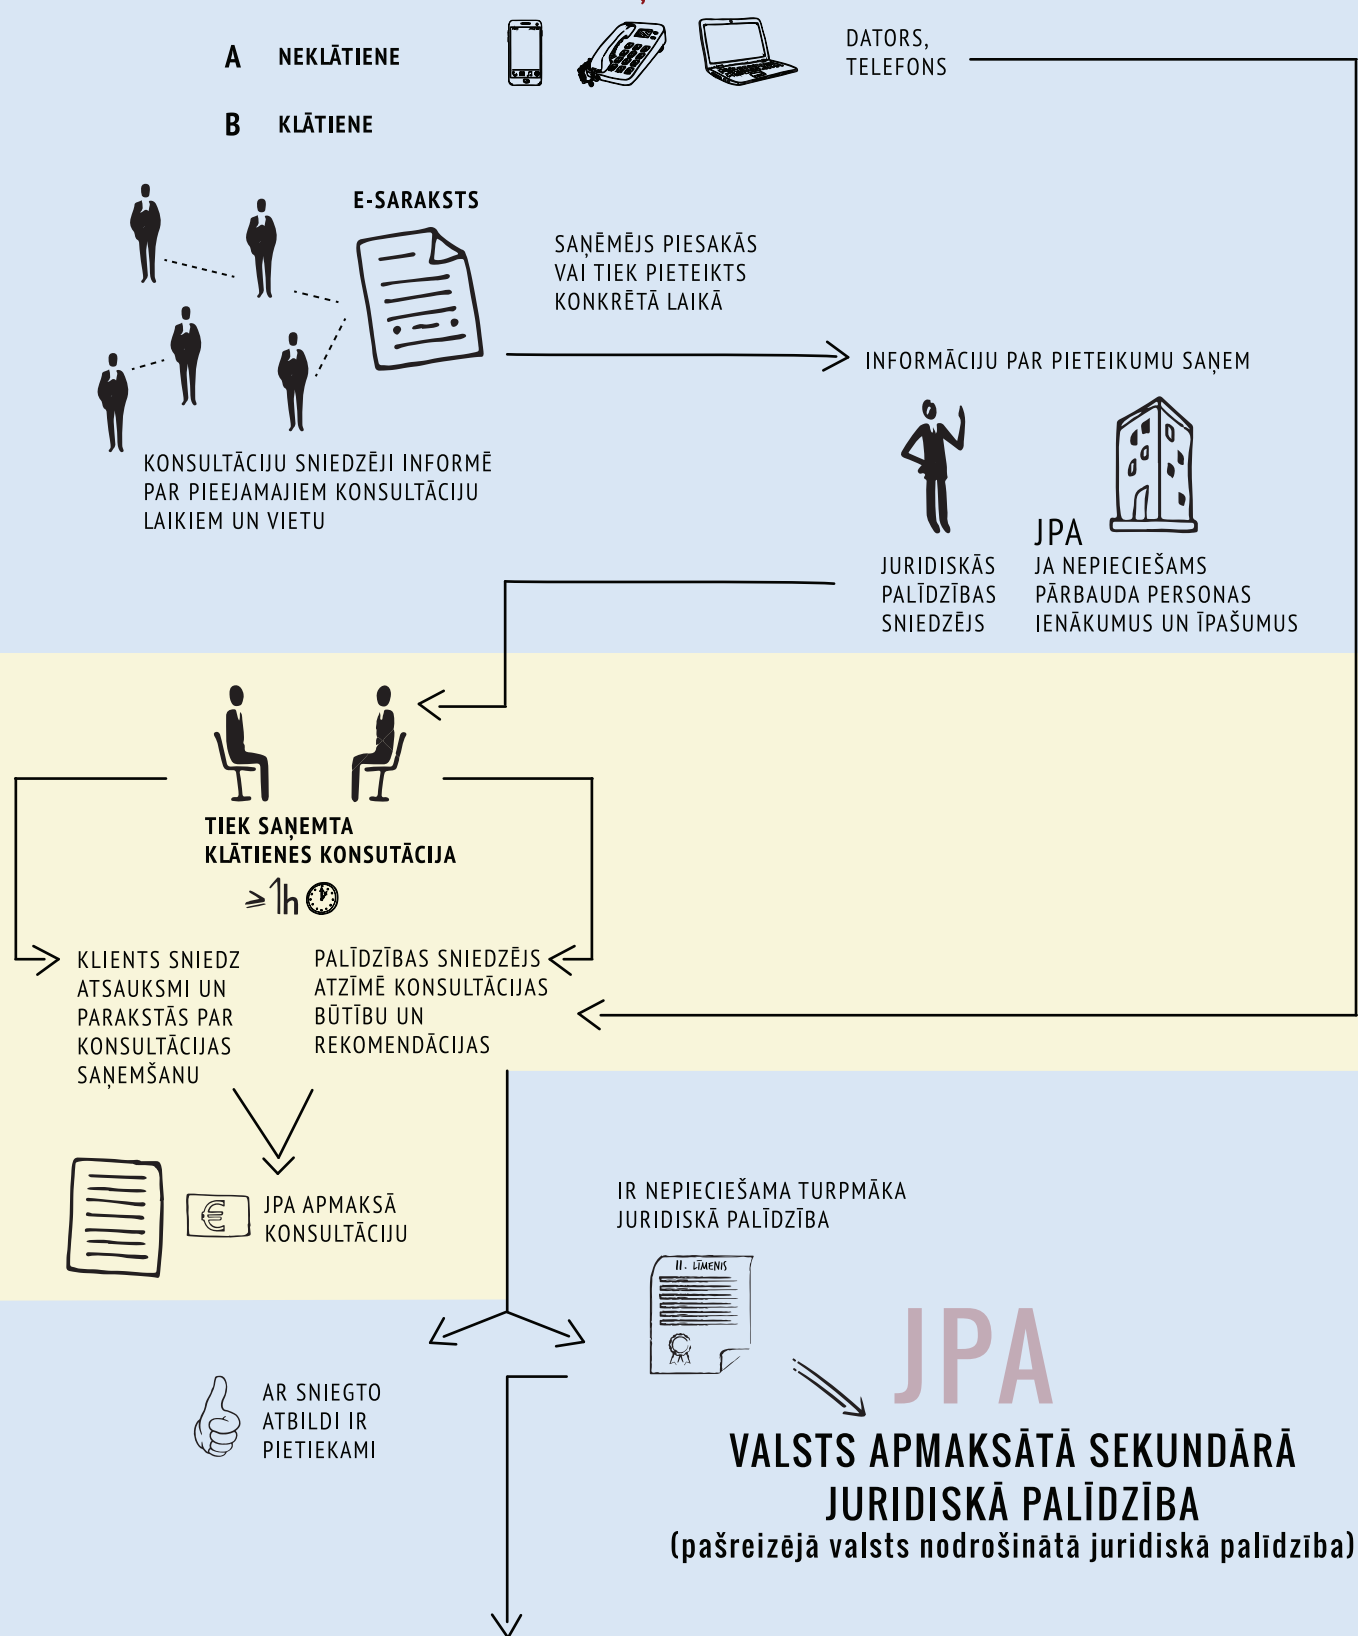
A NEKLĀTIENE

B KLĀTIENE

DATORS, TELEFONS

E-SARAKSTS

SAŅĒMĒJS PIESAKĀS VAI TIEK PIETEIKTS KONKRĒTĀ LAIKĀ

INFORMĀCIJU PAR PIETEIKUMU SAŅEM

KONSULTĀCIJU SNIEDZĒJI INFORMĒ PAR PIEEJAMAJIEM KONSULTĀCIJU LAIKIEM UN VIETU

JURIDISKĀS PALĪDZĪBAS SNIEDZĒJS

JPA
JA NEPIECIEŠAMS PĀRBAUDA PERSONAS IENĀKUMUS UN ĪPAŠUMUS

TIEK SAŅEMTA KLĀTIENES KONSUTĀCIJA
$\geq$1h

KLIENTS SNIEDZ ATSAUKSMI UN PARAKSTĀS PAR KONSULTĀCIJAS SAŅEMŠANU

PALĪDZĪBAS SNIEDZĒJS ATZĪMĒ KONSULTĀCIJAS BŪTĪBU UN REKOMENDĀCIJAS

JPA APMAKSĀ KONSULTĀCIJU

IR NEPIECIEŠAMA TURPMĀKA JURIDISKĀ PALĪDZĪBA

II. LĪMENIS

JPA

AR SNIEGTO ATBILDI IR PIETIEKAMI

VALSTS APMAKSĀTĀ SEKUNDĀRĀ JURIDISKĀ PALĪDZĪBA
(pašreizējā valsts nodrošinātā juridiskā palīdzība)